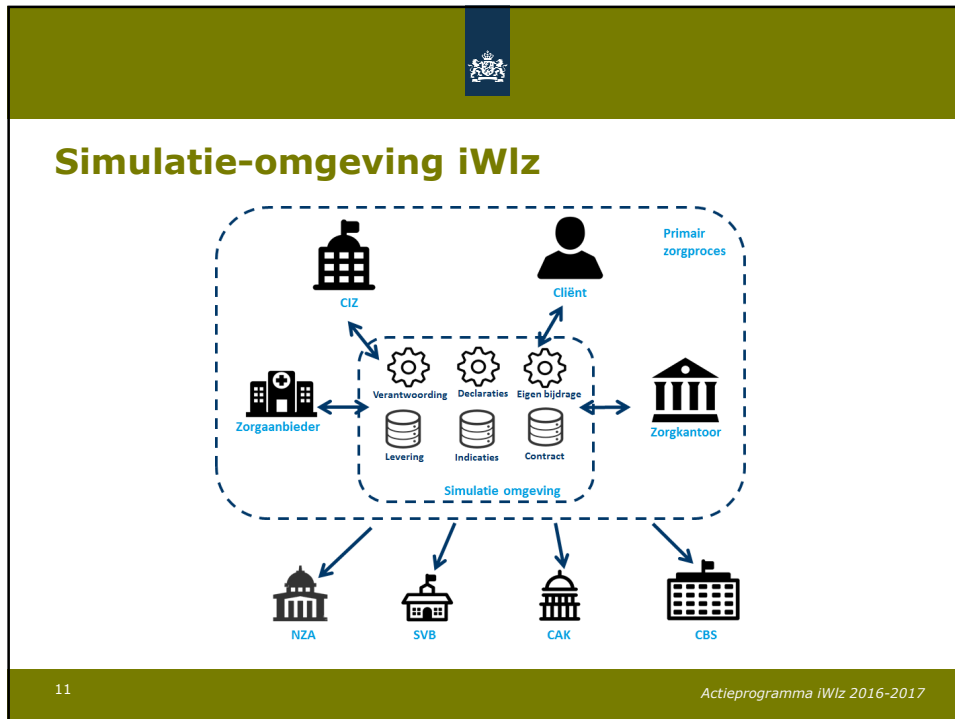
Simulatie-omgeving iWlz

Primair zorgproces

CIZ

Cliënt

Verantwoording

Declaraties

Eigen bijdrage

Zorgaanbieder

Levering

Indicaties

Contract

Zorgkantoor

Simulatie omgeving

NZA

SVB

CAK

CBS

11

Actieprogramma iWlz 2016-2017